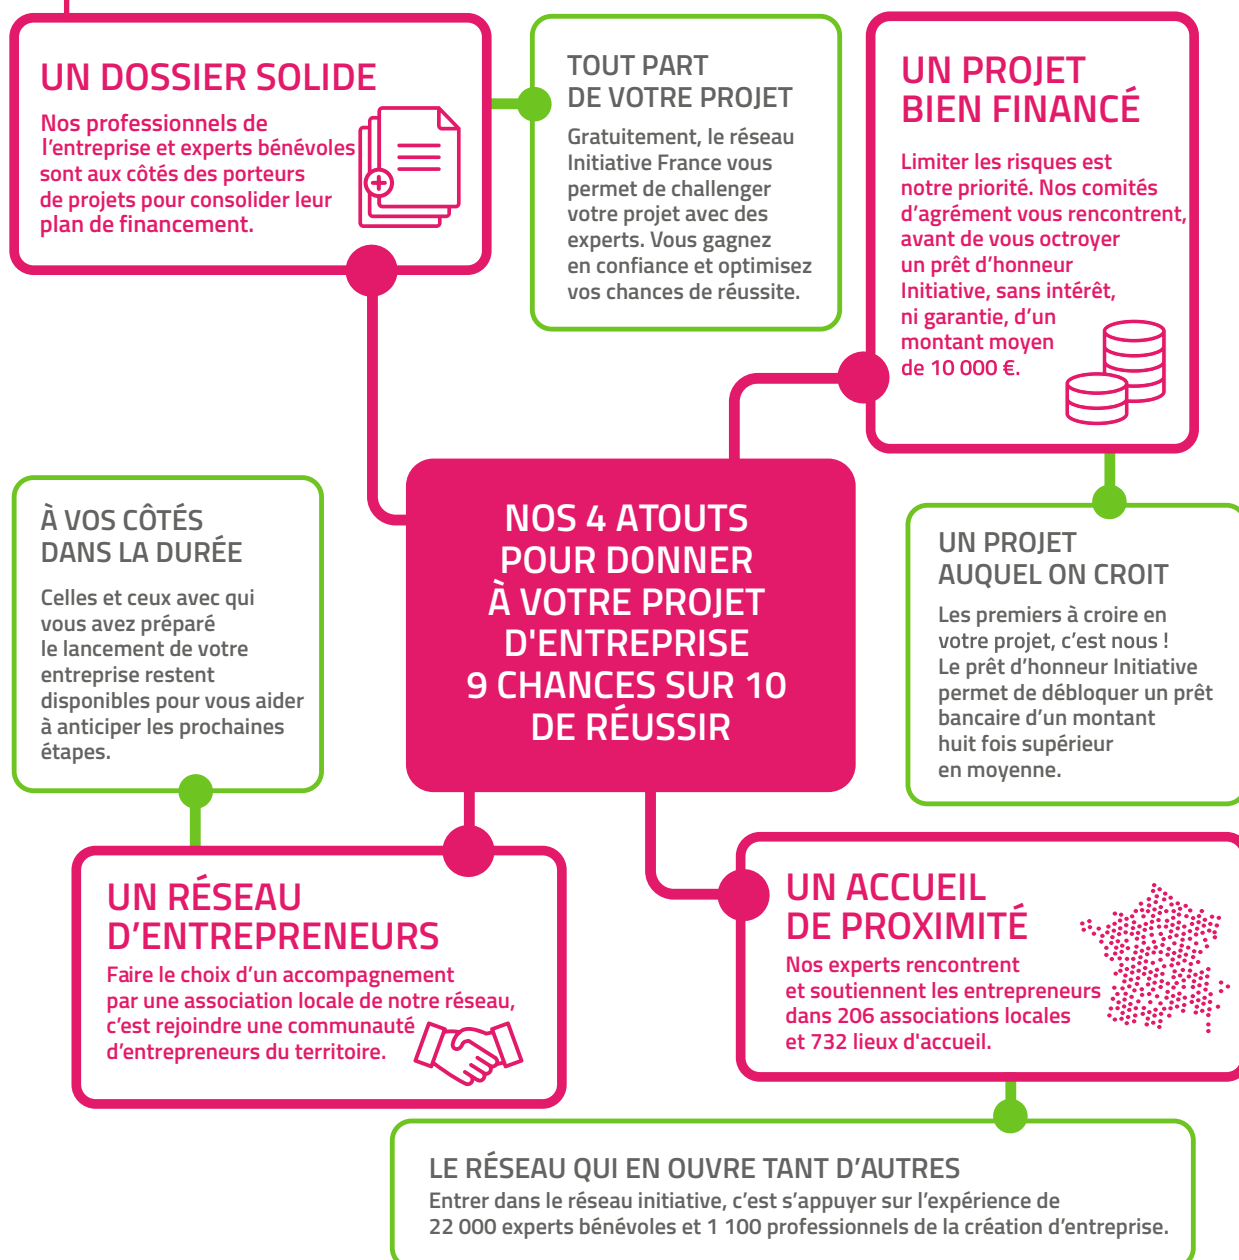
UN DOSSIER SOLIDE

Nos professionnels de l'entreprise et experts bénévoles sont aux côtés des porteurs de projets pour consolider leur plan de financement.

TOUT PART DE VOTRE PROJET

Gratuitement, le réseau Initiative France vous permet de challenger votre projet avec des experts. Vous gagnez en confiance et optimisez vos chances de réussite.

UN PROJET BIEN FINANCÉ

Limiter les risques est notre priorité. Nos comités d'agrément vous rencontrent, avant de vous octroyer un prêt d'honneur Initiative, sans intérêt, ni garantie, d'un montant moyen de 10 000 €.

À VOS CÔTÉS DANS LA DURÉE

Celles et ceux avec qui vous avez préparé le lancement de votre entreprise restent disponibles pour vous aider à anticiper les prochaines étapes.

NOS 4 ATOUTS POUR DONNER À VOTRE PROJET D'ENTREPRISE 9 CHANCES SUR 10 DE RÉUSSIR

UN PROJET AUQUEL ON CROIT

Les premiers à croire en votre projet, c'est nous ! Le prêt d'honneur Initiative permet de débloquer un prêt bancaire d'un montant huit fois supérieur en moyenne.

UN RÉSEAU D'ENTREPRENEURS

Faire le choix d'un accompagnement par une association locale de notre réseau, c'est rejoindre une communauté d'entrepreneurs du territoire.

UN ACCUEIL DE PROXIMITÉ

Nos experts rencontrent et soutiennent les entrepreneurs dans 206 associations locales et 732 lieux d'accueil.

LE RÉSEAU QUI EN OUVRE TANT D'AUTRES

Entrer dans le réseau initiative, c'est s'appuyer sur l'expérience de 22 000 experts bénévoles et 1 100 professionnels de la création d'entreprise.